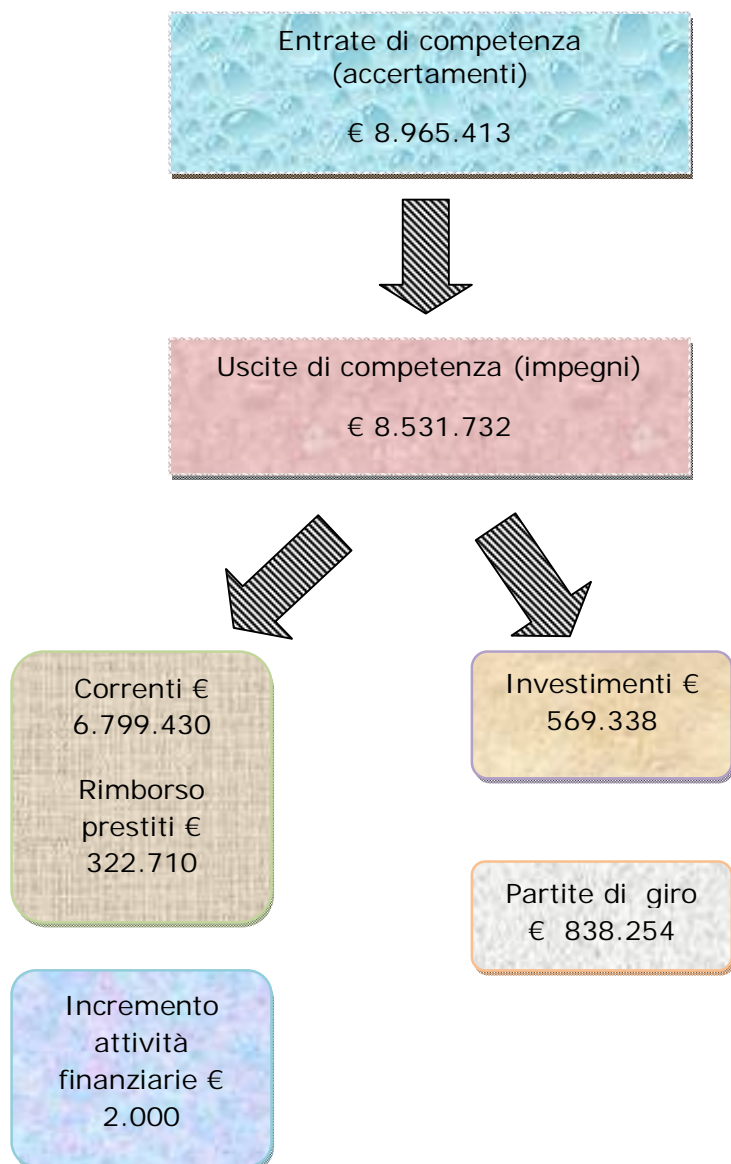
Entrate di competenza (accertamenti)

€ 8.965.413

Uscite di competenza (impegni)

€ 8.531.732

Correnti € 6.799.430

Rimborso prestiti € 322.710

Investimenti € 569.338

Partite di giro € 838.254

Incremento attività finanziarie € 2.000